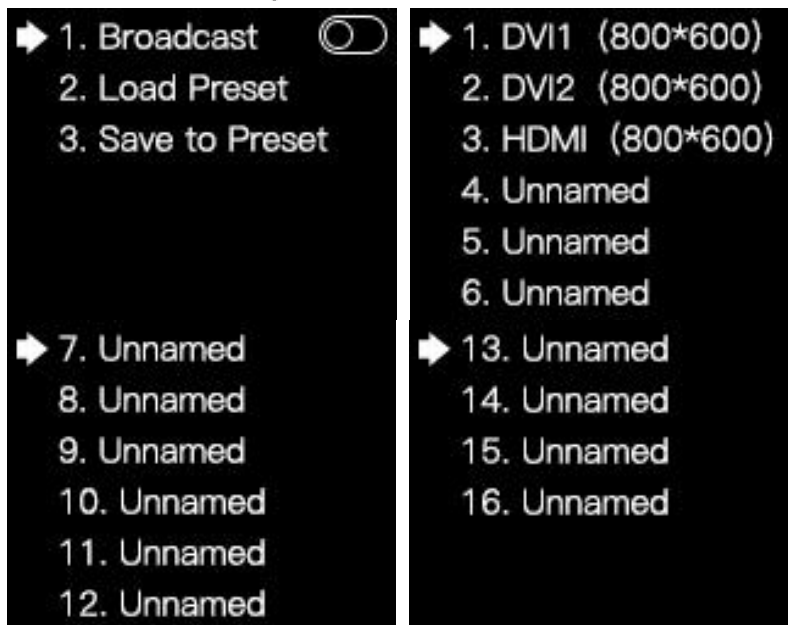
1. Broadcast
2. Load Preset
3. Save to Preset

1. DVI1 (800*600)
2. DVI2 (800*600)
3. HDMI (800*600)
4. Unnamed
5. Unnamed
6. Unnamed

7. Unnamed
8. Unnamed
9. Unnamed
10. Unnamed
11. Unnamed
12. Unnamed

13. Unnamed
14. Unnamed
15. Unnamed
16. Unnamed